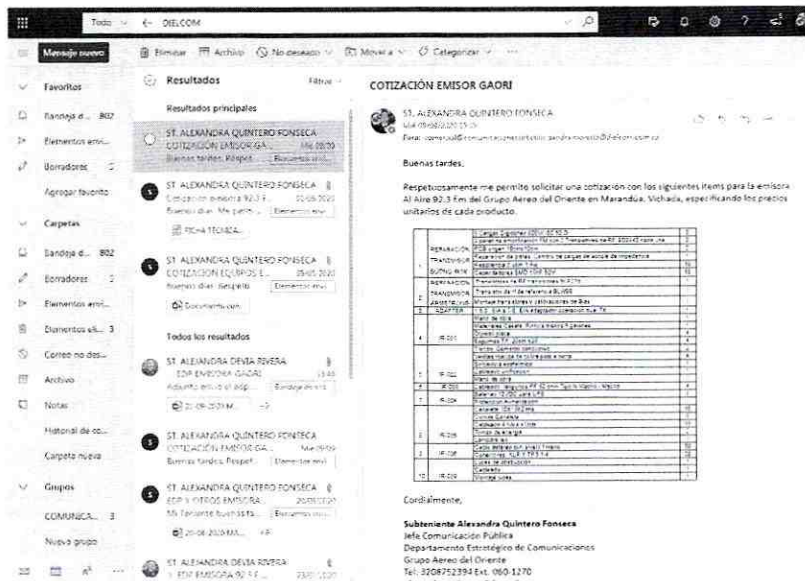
Todo ← DIELCOM

Mensaje nuevo

Eliminar Archivo No deseado Mover a Categorizar ···

Favoritos

Bandeja d... 802

Elementos envi...

Borradores 2

Agregar favorito

Carpetas

Bandeja d... 802

Borradores 2

Elementos envi...

Elementos eli... 3

Correo no des...

Archivo

Notas

Historial de co...

Carpeta nueva

Grupos

COMUNICA... 3

Nuevo grupo

Resultados

Filtro

Resultados principales

ST. ALEXANDRA QUINTERO FONSECA
COTIZACIÓN EMISOR GA... Mié 09/09
Buenas tardes, Respet... Elementos envi...

ST. ALEXANDRA QUINTERO FONSECA
Cotización emisora 92.3 F... 02/06/2020
Buenos días. Me permi... Elementos envi...

FICHA TECNICA...

ST. ALEXANDRA QUINTERO FONSECA
COTIZACION EQUIPOS E... 29/05/2020
Buenos días. Respeto... Elementos envi...

Documento.com...

Todos los resultados

ST. ALEXANDRA DEVIA RIVERA
EDP EMISORA GAORI 13:45
Adjunto envío el edp... Bandeja de entra...

21-09-2020M... +3

ST. ALEXANDRA QUINTERO FONSECA
COTIZACIÓN EMISOR GA... Mié 09/09
Buenas tardes, Respet... Elementos envi...

ST. ALEXANDRA QUINTERO FONSECA
EDP Y OTROS EMISORA... 20/08/2020
Mi Teniente buenas ta... Elementos envi...

20-08-2020MA... +8

ST. ALEXANDRA DEVIA RIVERA
EDP EMISORA 92.3 F... 23/07/2020

COTIZACIÓN EMISOR GAORI

ST. ALEXANDRA QUINTERO FONSECA
Mié 09/09/2020 15:26
Para: comercial@... ; ...@dielcom.com.co

Buenas tardes,

Respetuosamente me permito solicitar una cotización con los siguientes ítems para la emisora Al Aire 92.3 Fm del Grupo Aereo del Oriente en Marandúa, Vichada, especificando los precios unitarios de cada producto.

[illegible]

Cordialmente,

Subteniente Alexandra Quintero Fonseca
Jefe Comunicación Pública
Departamento Estratégico de Comunicaciones
Grupo Aereo del Oriente
Tel. 3208752394 Ext. 060-1270